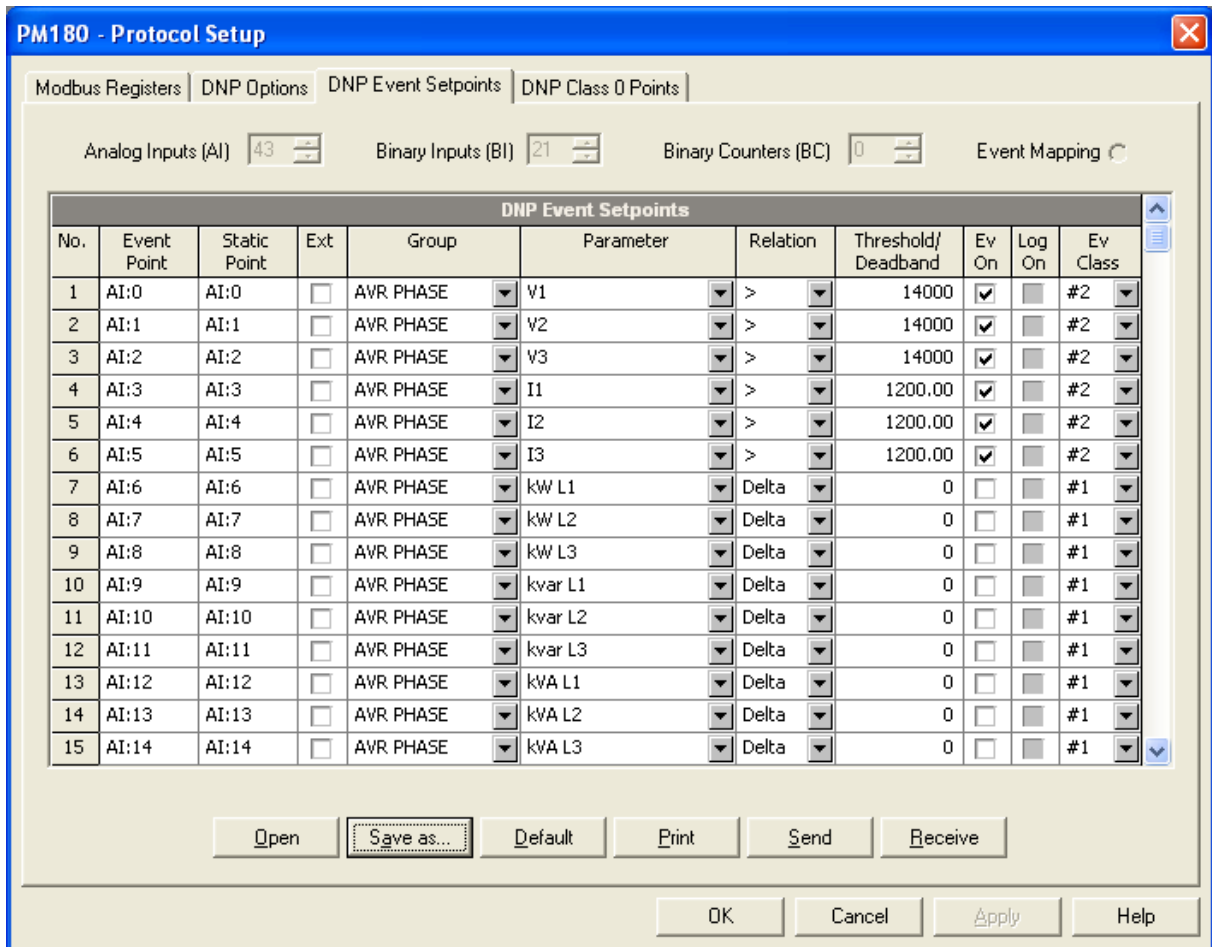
PM180 - Protocol Setup

Modbus Registers | DNP Options | DNP Event Setpoints | DNP Class 0 Points

Analog Inputs (AI) 43 Binary Inputs (BI) 21 Binary Counters (BC) 0 Event Mapping

DNP Event Setpoints

| No. | Event Point | Static Point | Ext | Group | Parameter | Relation | Threshold/ Deadband | Ev On | Log On | Ev Class |
|---|---|---|---|---|---|---|---|---|---|---|
| 1 | AI:0 | AI:0 | | AVR PHASE | V1 | > | 14000 | ☑ | | #2 |
| 2 | AI:1 | AI:1 | | AVR PHASE | V2 | > | 14000 | ☑ | | #2 |
| 3 | AI:2 | AI:2 | | AVR PHASE | V3 | > | 14000 | ☑ | | #2 |
| 4 | AI:3 | AI:3 | | AVR PHASE | I1 | > | 1200.00 | ☑ | | #2 |
| 5 | AI:4 | AI:4 | | AVR PHASE | I2 | > | 1200.00 | ☑ | | #2 |
| 6 | AI:5 | AI:5 | | AVR PHASE | I3 | > | 1200.00 | ☑ | | #2 |
| 7 | AI:6 | AI:6 | | AVR PHASE | kW L1 | Delta | 0 | | | #1 |
| 8 | AI:7 | AI:7 | | AVR PHASE | kW L2 | Delta | 0 | | | #1 |
| 9 | AI:8 | AI:8 | | AVR PHASE | kW L3 | Delta | 0 | | | #1 |
| 10 | AI:9 | AI:9 | | AVR PHASE | kvar L1 | Delta | 0 | | | #1 |
| 11 | AI:10 | AI:10 | | AVR PHASE | kvar L2 | Delta | 0 | | | #1 |
| 12 | AI:11 | AI:11 | | AVR PHASE | kvar L3 | Delta | 0 | | | #1 |
| 13 | AI:12 | AI:12 | | AVR PHASE | kVA L1 | Delta | 0 | | | #1 |
| 14 | AI:13 | AI:13 | | AVR PHASE | kVA L2 | Delta | 0 | | | #1 |
| 15 | AI:14 | AI:14 | | AVR PHASE | kVA L3 | Delta | 0 | | | #1 |

Open Save as... Default Print Send Receive

OK Cancel Apply Help